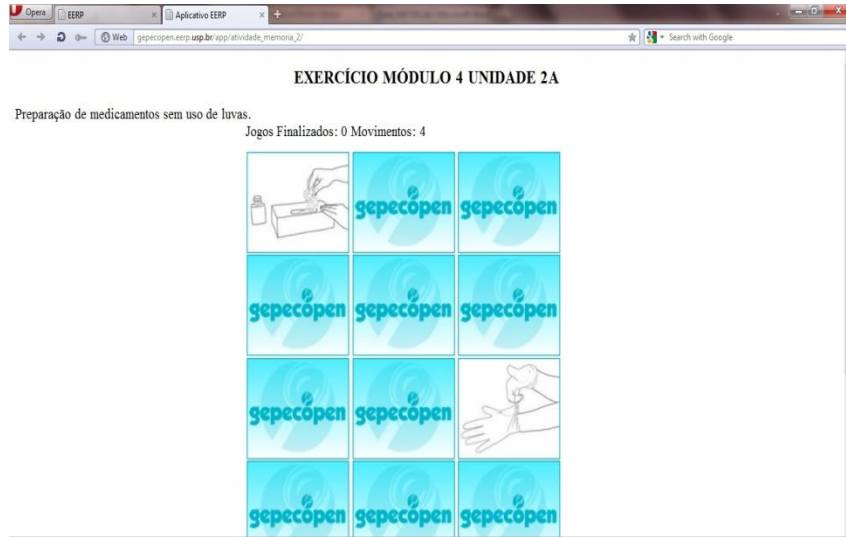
Opera
EERP
Aplicativo EERP
Web gepecopen.eerp.usp.br/app/atividade_memoria_2/
Search with Google

EXERCÍCIO MÓDULO 4 UNIDADE 2A

Preparação de medicamentos sem uso de luvas.

Jogos Finalizados: 0 Movimentos: 4

gepecopen gepecopen
gepecopen gepecopen gepecopen
gepecopen gepecopen
gepecopen gepecopen gepecopen